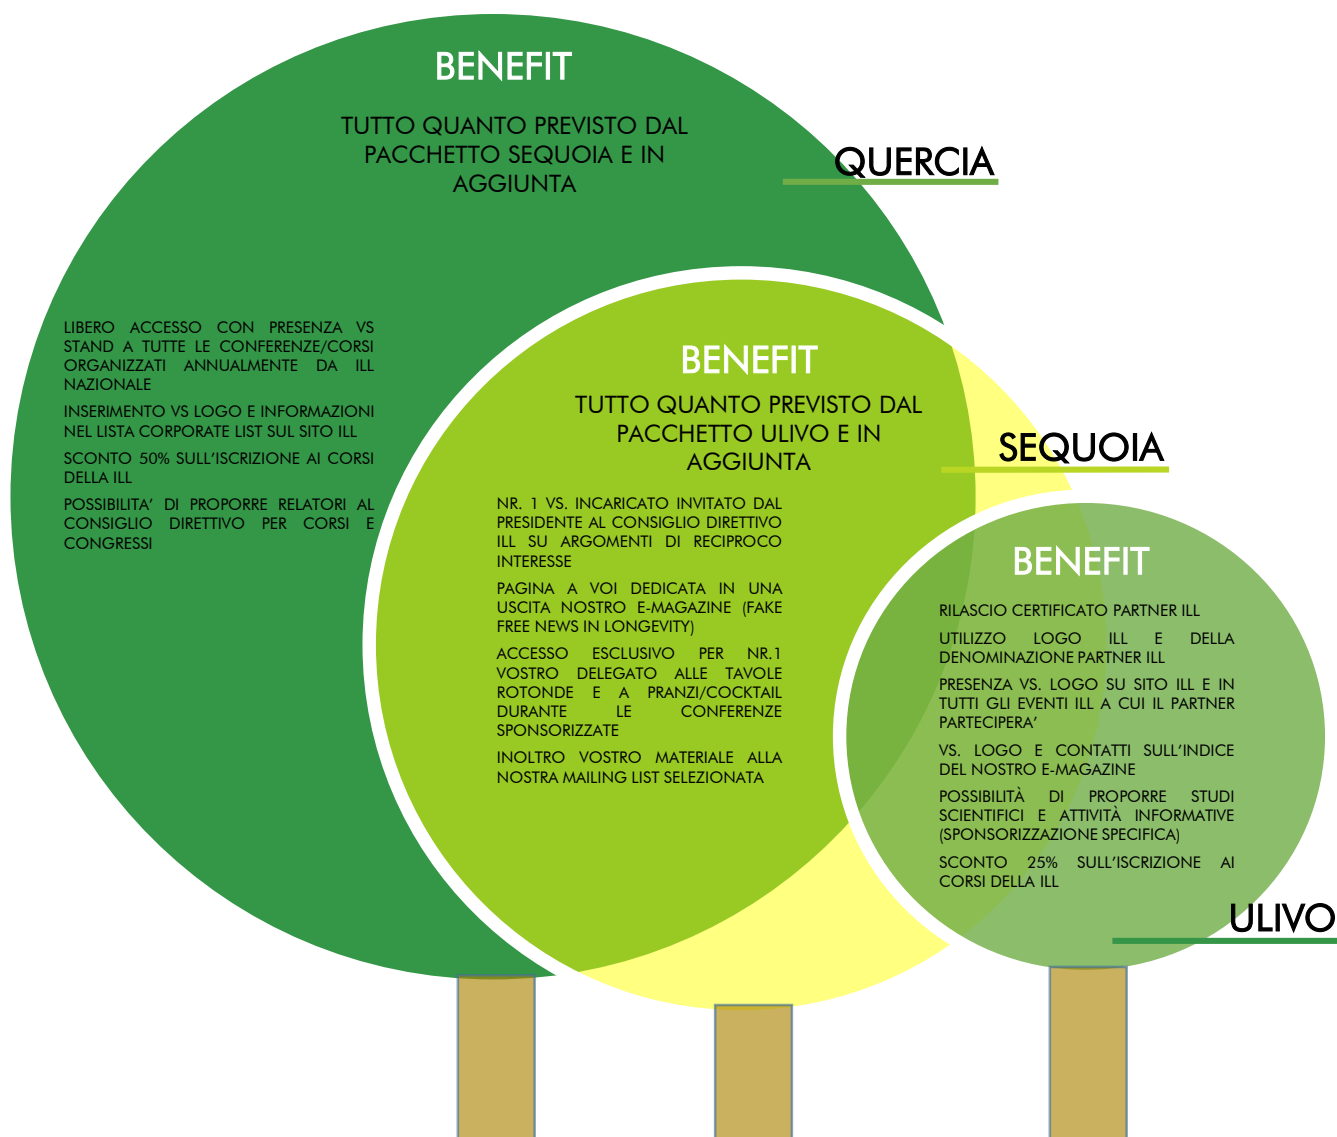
BENEFIT

TUTTO QUANTO PREVISTO DAL PACCHETTO SEQUOIA E IN AGGIUNTA

QUERCIA

LIBERO ACCESSO CON PRESENZA VS STAND A TUTTE LE CONFERENZE/CORSI ORGANIZZATI ANNUALMENTE DA ILL NAZIONALE

INSERIMENTO VS LOGO E INFORMAZIONI NEL LISTA CORPORATE LIST SUL SITO ILL

SCONTO 50% SULL'ISCRIZIONE AI CORSI DELLA ILL

POSSIBILITA' DI PROPORRE RELATORI AL CONSIGLIO DIRETTIVO PER CORSI E CONGRESSI

BENEFIT

TUTTO QUANTO PREVISTO DAL PACCHETTO ULIVO E IN AGGIUNTA

SEQUOIA

NR. 1 VS. INCARICATO INVITATO DAL PRESIDENTE AL CONSIGLIO DIRETTIVO ILL SU ARGOMENTI DI RECIPROCO INTERESSE

PAGINA A VOI DEDICATA IN UNA USCITA NOSTRO E-MAGAZINE (FAKE FREE NEWS IN LONGEVITY)

ACCESSO ESCLUSIVO PER NR.1 VOSTRO DELEGATO ALLE TAVOLE ROTONDE E A PRANZI/COCKTAIL DURANTE LE CONFERENZE SPONSORIZZATE

INOLTRO VOSTRO MATERIALE ALLA NOSTRA MAILING LIST SELEZIONATA

BENEFIT

RILASCIO CERTIFICATO PARTNER ILL

UTILIZZO LOGO ILL E DELLA DENOMINAZIONE PARTNER ILL

PRESENZA VS. LOGO SU SITO ILL E IN TUTTI GLI EVENTI ILL A CUI IL PARTNER PARTECIPERA'

VS. LOGO E CONTATTI SULL'INDICE DEL NOSTRO E-MAGAZINE

POSSIBILITÀ DI PROPORRE STUDI SCIENTIFICI E ATTIVITÀ INFORMATIVE (SPONSORIZZAZIONE SPECIFICA)

SCONTO 25% SULL'ISCRIZIONE AI CORSI DELLA ILL

ULIVO